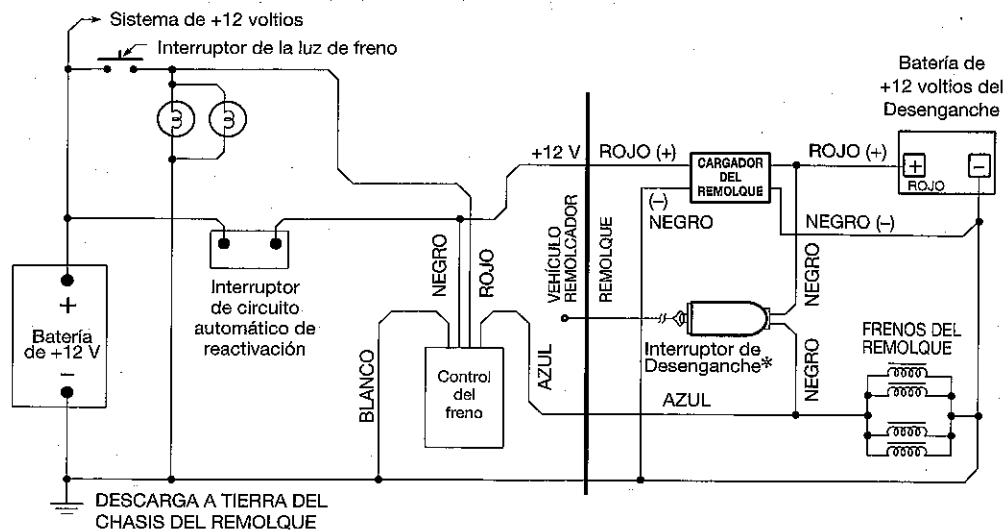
Sistema de +12 voltios

Interruptor de la luz de freno

Batería de +12 voltios del Desenganche

+12 V

ROJO (+)

CARGADOR DEL REMOLQUE

ROJO (+)

ROJO

(–)

NEGRO

NEGRO (–)

VEHÍCULO REMOLCADOR

REMOLQUE

NEGRO

ROJO

NEGRO

Batería de +12 V

Interruptor de circuito automático de reactivación

Interruptor de Desenganche*

FRENOS DEL REMOLQUE

NEGRO

BLANCO

Control del freno

AZUL

AZUL

DESCARGA A TIERRA DEL CHASIS DEL REMOLQUE